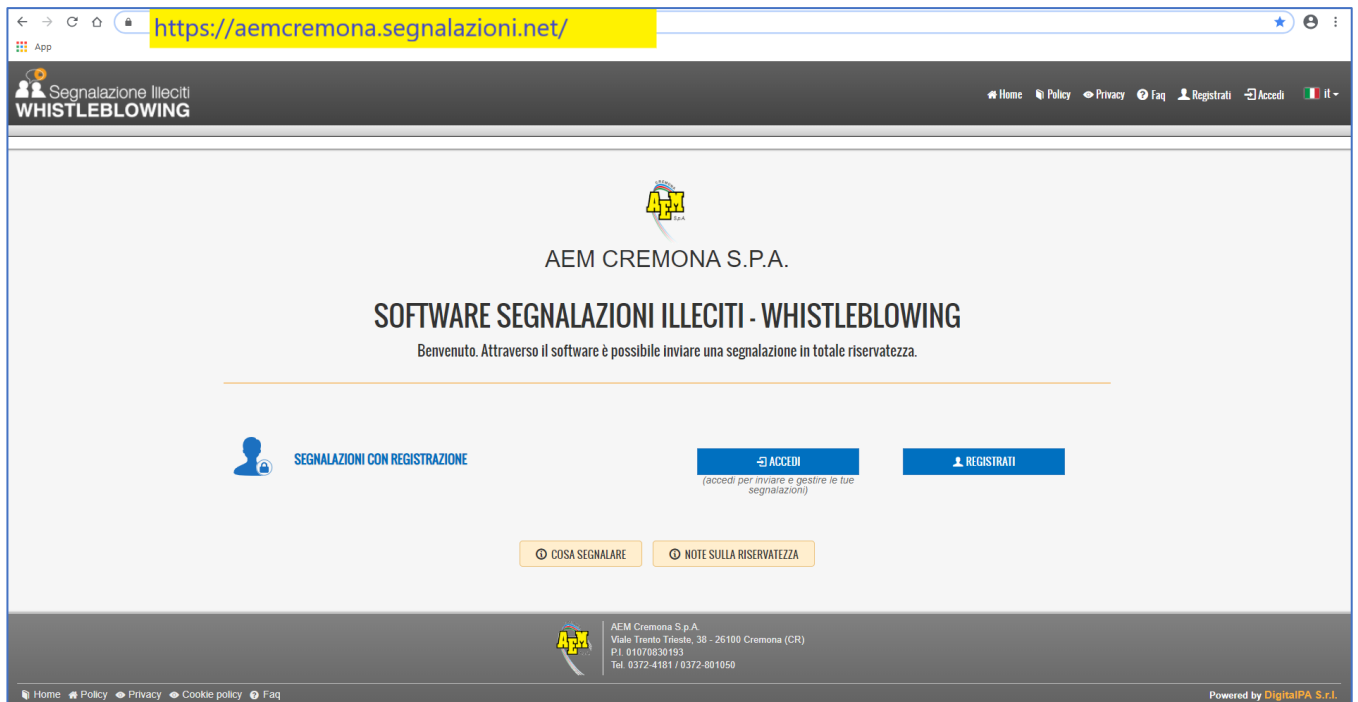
https://aemcremona.segnalazioni.net/

App

Segnalazione Illeciti
WHISTLEBLOWING

Home Policy Privacy Faq Registrati Accedi it

AEM S.p.A.

AEM CREMONA S.P.A.

SOFTWARE SEGNALAZIONI ILLECITI - WHISTLEBLOWING

Benvenuto. Attraverso il software è possibile inviare una segnalazione in totale riservatezza.

SEGNALAZIONI CON REGISTRAZIONE

ACCEDI
(accedi per inviare e gestire le tue segnalazioni)

REGISTRATI

COSA SEGNALARE

NOTE SULLA RISERVATEZZA

AEM

AEM Cremona S.p.A.
Viale Trento Trieste, 38 - 26100 Cremona (CR)
P.I. 01070830193
Tel. 0372-4181 / 0372-801050

Home Policy Privacy Cookie policy Faq

Powered by DigitalPA S.r.l.